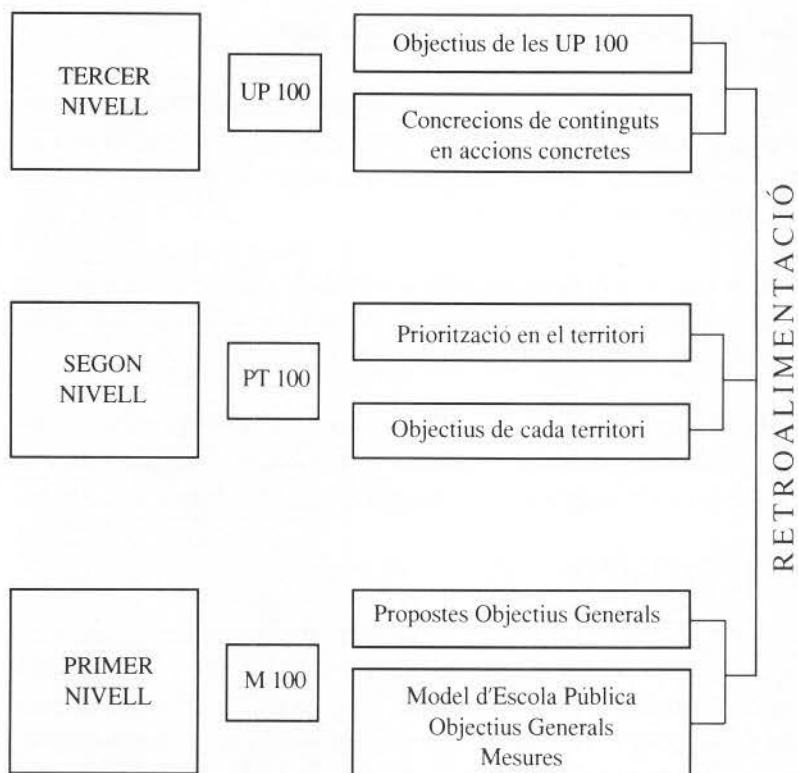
TERCER NIVELL

UP 100

Objectius de les UP 100

Concrecions de continguts en accions concretes

SEGON NIVELL

PT 100

Priorització en el territori

Objectius de cada territori

PRIMER NIVELL

M 100

Propostes Objectius Generals

Model d'Escola Pública
Objectius Generals
Mesures

RETROALIMENTACIÓ